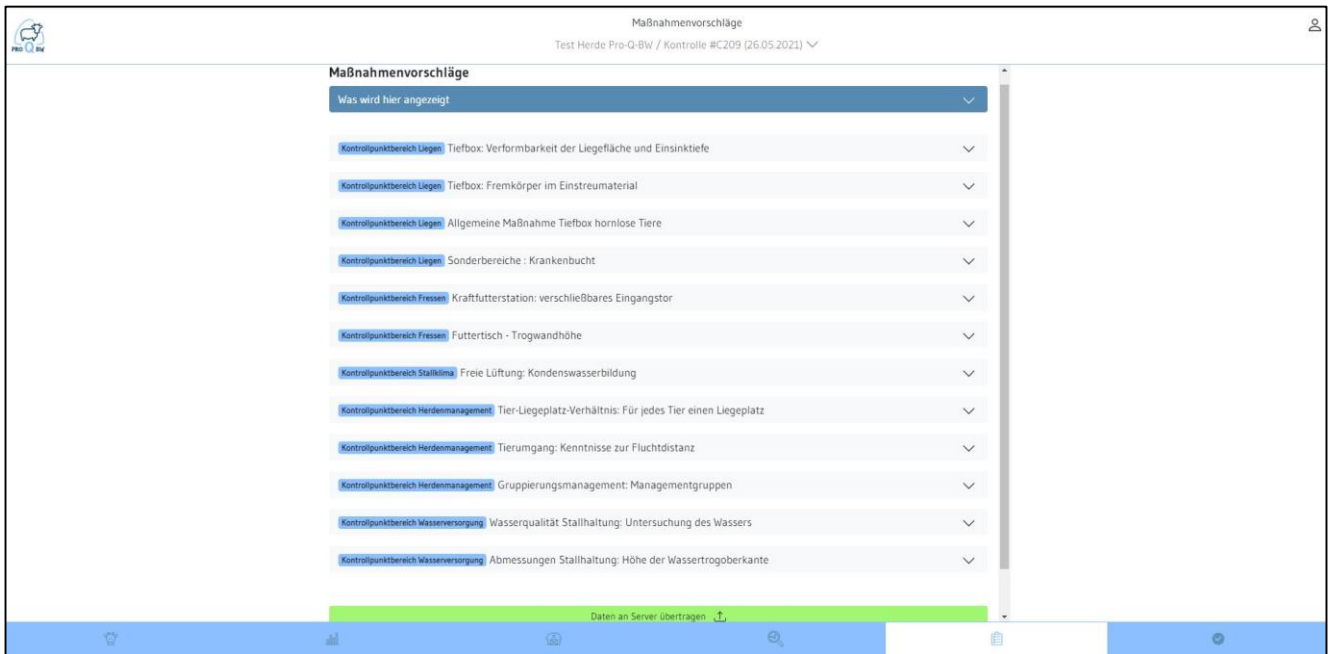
PRO Q BW

Maßnahmenvorschläge

Test Herde Pro-Q-BW / Kontrolle #C209 (26.05.2021)

Maßnahmenvorschläge

Was wird hier angezeigt

Kontrollpunktbereich Liegen Tiefbox: Verformbarkeit der Liegefläche und Einsinktiefe

Kontrollpunktbereich Liegen Tiefbox: Fremkörper im Einstreumaterial

Kontrollpunktbereich Liegen Allgemeine Maßnahme Tiefbox hornlose Tiere

Kontrollpunktbereich Liegen Sonderbereiche : Krankenbucht

Kontrollpunktbereich Fressen Kraftfutterstation: verschließbares Eingangstor

Kontrollpunktbereich Fressen Futtertisch - Trogwandhöhe

Kontrollpunktbereich Stallklima Freie Lüftung: Kondenswasserbildung

Kontrollpunktbereich Herdenmanagement Tier-Liegeplatz-Verhältnis: Für jedes Tier einen Liegeplatz

Kontrollpunktbereich Herdenmanagement Tierumgang: Kenntnisse zur Fluchtdistanz

Kontrollpunktbereich Herdenmanagement Gruppierungsmanagement: Managementgruppen

Kontrollpunktbereich Wasserversorgung Wasserqualität Stallhaltung: Untersuchung des Wassers

Kontrollpunktbereich Wasserversorgung Abmessungen Stallhaltung: Höhe der Wassertrogoberkante

Daten an Server übertragen